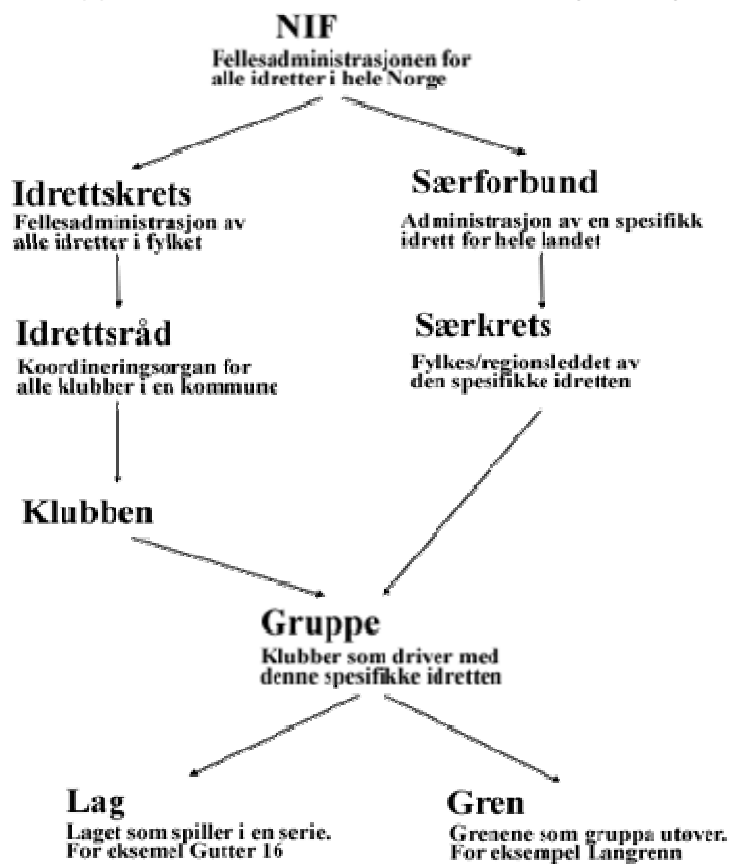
NIF
Fellesadministrasjonen for alle idretter i hele Norge

Idrettskrets
Fellesadministrasjon av alle idretter i fylket

Særforbund
Administrasjon av en spesifikk idrett for hele landet

Idrettsråd
Koordineringsorgan for alle klubber i en kommune

Særkrets
Fylkes/regionsleddet av den spesifikke idretten

Klubben

Gruppe
Klubber som driver med denne spesifikke idretten

Lag
Laget som spiller i en serie. For eksemel Gutter 16

Gren
Grenene som gruppa utøver. For eksempel Langrenn